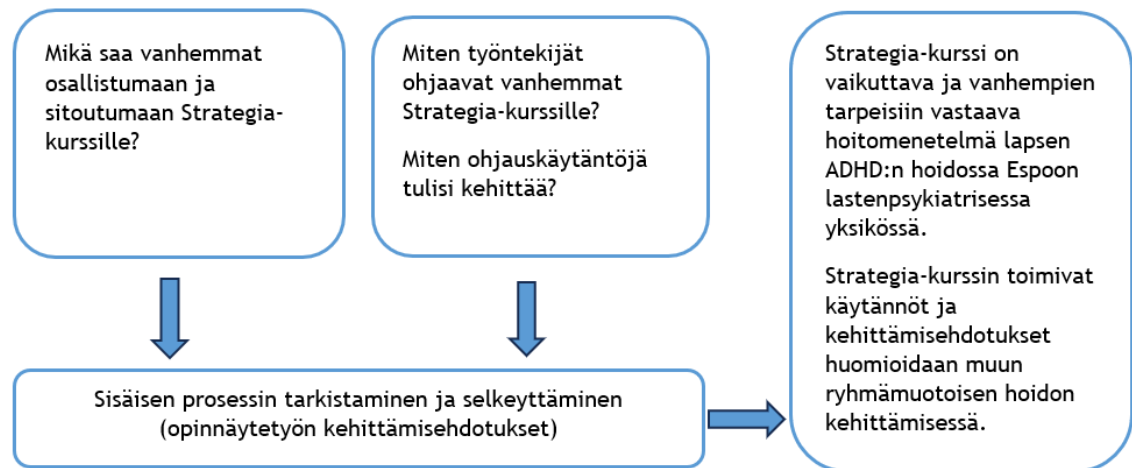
Mikä saa vanhemmat osallistumaan ja sitoutumaan Strategia-kurssille?

Miten työntekijät ohjaavat vanhemmat Strategia-kurssille?

Miten ohjauskäytäntöjä tulisi kehittää?

Sisäisen prosessin tarkistaminen ja selkeyttäminen (opinnäytetyön kehittämisehdotukset)

Strategia-kurssi on vaikuttava ja vanhempien tarpeisiin vastaava hoitomenetelmä lapsen ADHD:n hoidossa Espoon lastenpsykiatrisessa yksikössä.

Strategia-kurssin toimivat käytännöt ja kehittämisehdotukset huomioidaan muun ryhmämuotoisen hoidon kehittämisessä.